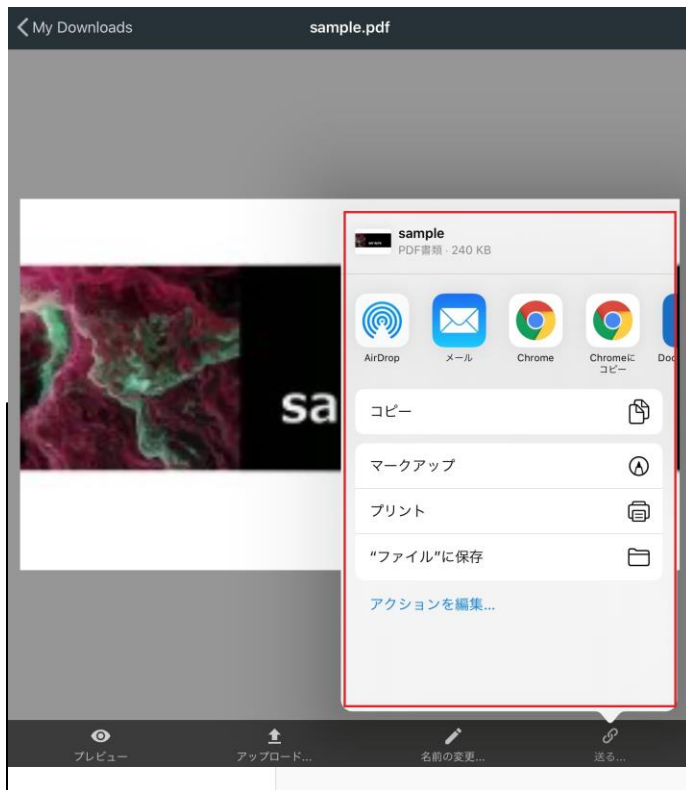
My Downloads
sample.pdf

sa

sample
PDF書類 · 240 KB

AirDrop
メール
Chrome
Chromeにコピー
Doc

コピー
マークアップ
プリント
"ファイル"に保存
アクションを編集...

プレビュー
アップロード...
名前の変更...
送る...